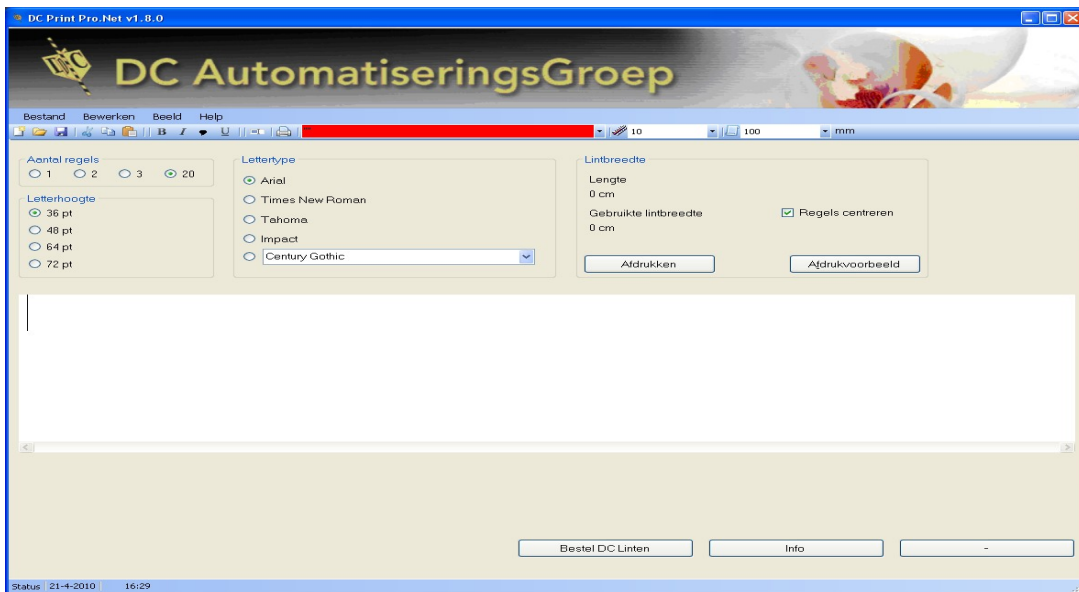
DC Print Pro.Net v1.8.0

DC AutomatiseringsGroep

Bestand Bewerken Beeld Help

B I U

10 100 mm

Aantal regels
1 2 3 20

Letterhoogte
36 pt
48 pt
64 pt
72 pt

Lettertype
Arial
Times New Roman
Tahoma
Impact
Century Gothic

Lintbreedte
Lengte
0 cm
Gebruikte lintbreedte
0 cm
Regels centreren

Afdrukken
Afdrukvoorbeeld

Bestel DC Linten
Info
-

Status 21-4-2010 16:29